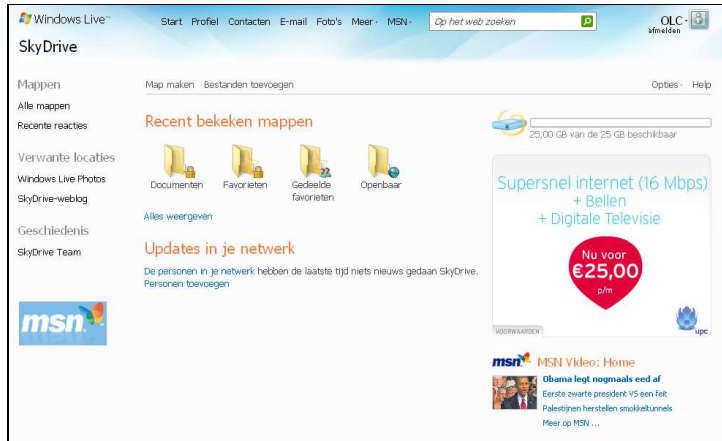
Windows Live™

SkyDrive

Start Profiel Contacten E-mail Foto's Meer · MSN ·

Op het web zoeken

OLC · afmelden

Mappen
Alle mappen
Recente reacties

Verwante locaties
Windows Live Photos
SkyDrive-weblog

Geschiedenis
SkyDrive Team

msn

Map maken Bestanden toevoegen

Opties · Help

Recent bekeken mappen

Documenten
Favorieten
Gedeelde favorieten
Openbaar

Alles weergeven

Updates in je netwerk

De personen in je netwerk hebben de laatste tijd niets nieuws gedaan SkyDrive.
Personen toevoegen

25,00 GB van de 25 GB beschikbaar

Supersnel internet (16 Mbps)
+ Bellen
+ Digitale Televisie

Nu voor
€25,00
p/m

VOORWAARDEN

upc

msn MSN Video: Home

Obama legt nogmaals eed af
Eerste zwarte president VS een feit
Palestijnen herstellen smokkeltunnels
Meer op MSN ...